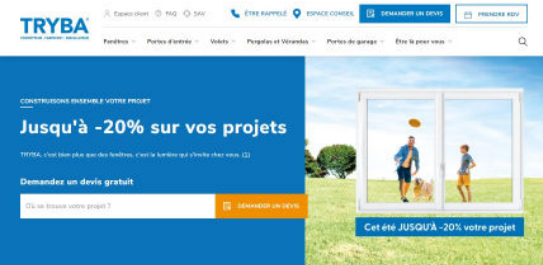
TRYBA
FENÊTRES | PORTES | VÉRANDAS

Espace client FAQ SAV ÊTRE RAPPELÉ ESPACE CONSEIL DEMANDER UN DEVIS PRENDRE RDV

Fenêtres Portes d'entrée Volets Pergolas et Vérandas Portes de garage Être là pour vous

CONSTRUISONS ENSEMBLE VOTRE PROJET

Jusqu'à -20% sur vos projets

TRYBA, c'est bien plus que des fenêtres, c'est la lumière qui s'invite chez vous. (1)

Demandez un devis gratuit

Où se trouve votre projet ?

DEMANDER UN DEVIS

Cet été JUSQU'À -20% votre projet